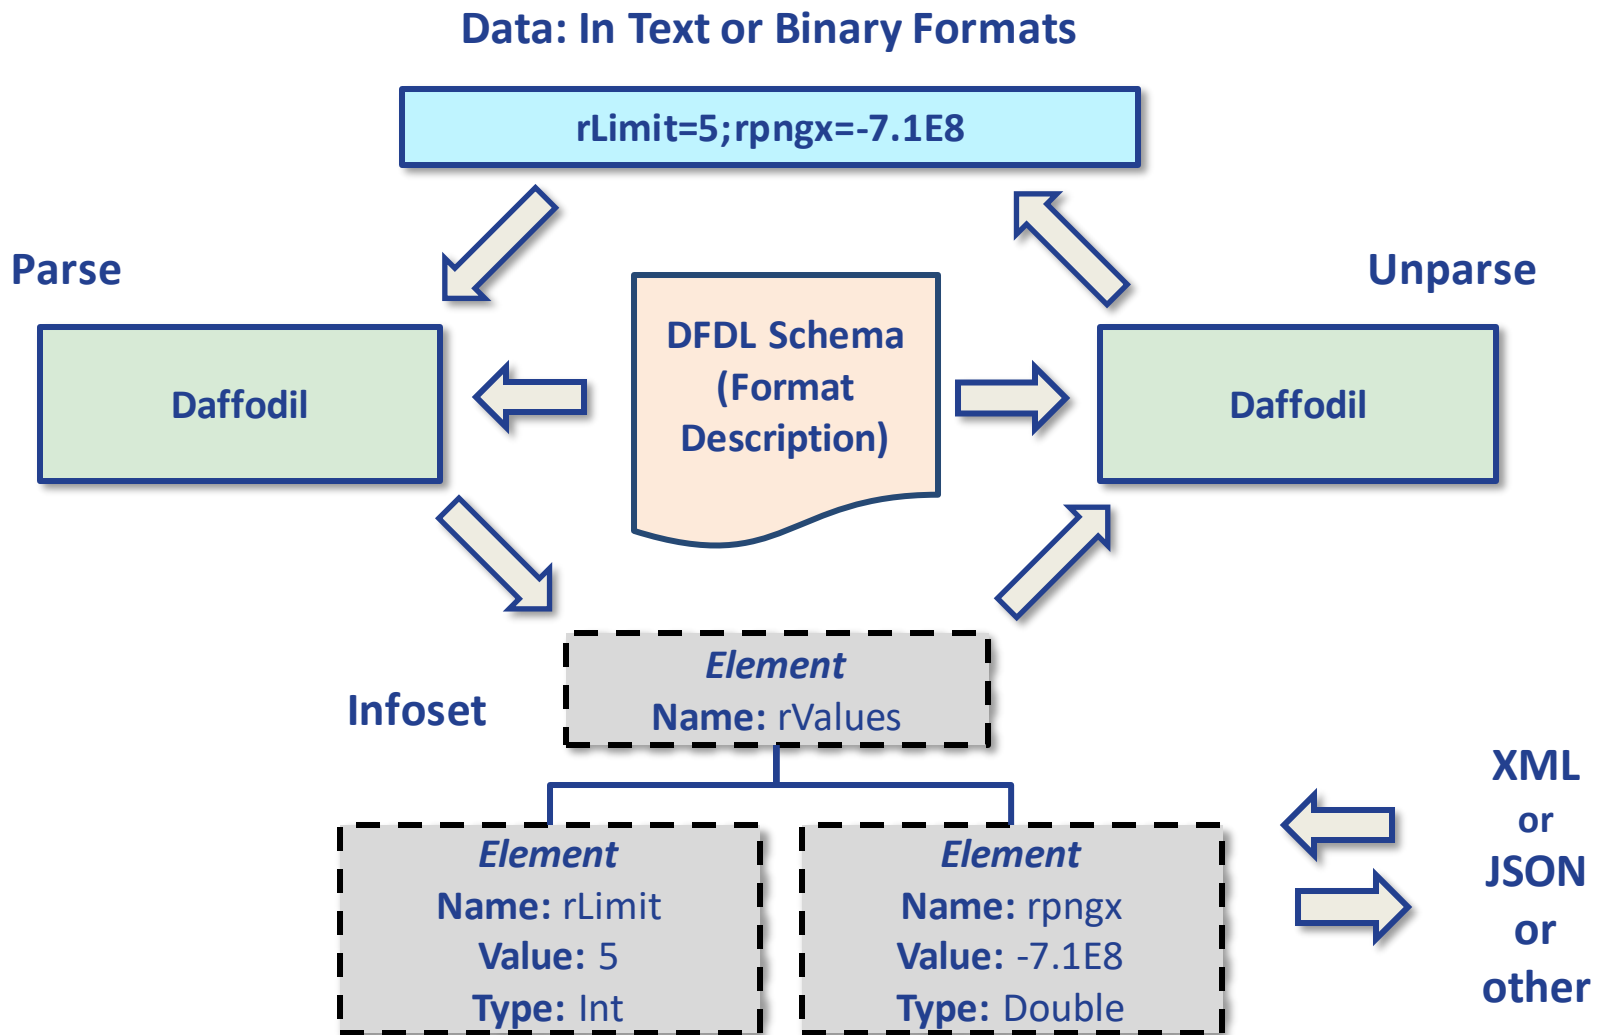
Data: In Text or Binary Formats

rLimit=5;rpngx=-7.1E8

Parse

Unparse

Daffodil

DFDL Schema (Format Description)

Daffodil

Infoset

Element
Name: rValues

Element
Name: rLimit
Value: 5
Type: Int

Element
Name: rpngx
Value: -7.1E8
Type: Double

XML
or
JSON
or
other